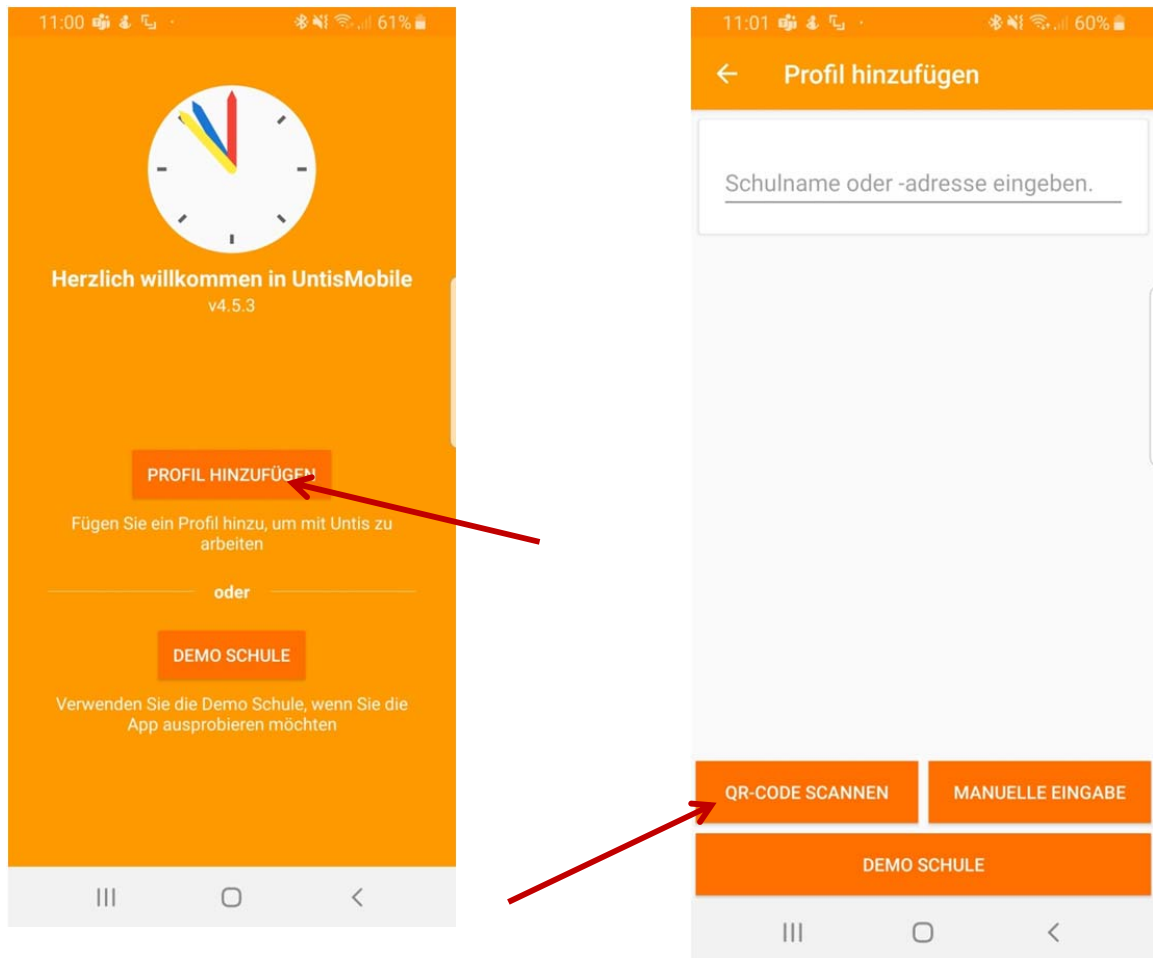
11:00 61%

Herzlich willkommen in UntisMobile
v4.5.3

PROFIL HINZUFÜGEN

Fügen Sie ein Profil hinzu, um mit Untis zu arbeiten

oder

DEMO SCHULE

Verwenden Sie die Demo Schule, wenn Sie die App ausprobieren möchten

III ◯ <

11:01 60%

← Profil hinzufügen

Schulname oder -adresse eingeben.

QR-CODE SCANNEN

MANUELLE EINGABE

DEMO SCHULE

III ◯ <